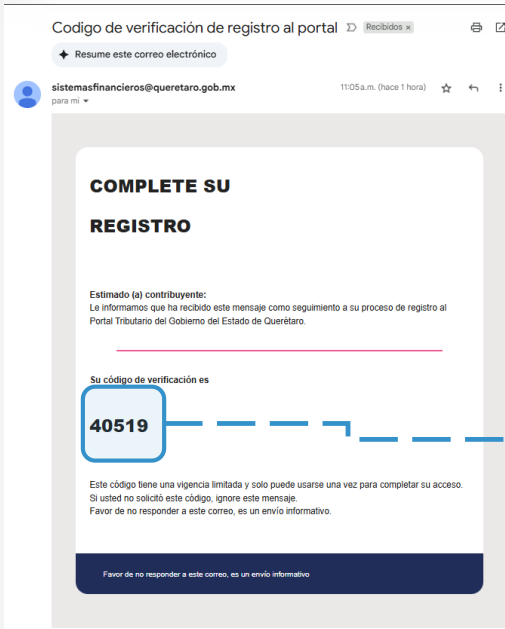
Codigo de verificación de registro al portal Recibidos ×

Resume este correo electrónico

sistemasfinancieros@queretaro.gob.mx
para mí

11:05 a.m. (hace 1 hora)

COMPLETE SU REGISTRO

Estimado (a) contribuyente:
Le informamos que ha recibido este mensaje como seguimiento a su proceso de registro al Portal Tributario del Gobierno del Estado de Querétaro.

Su código de verificación es

40519

Este código tiene una vigencia limitada y solo puede usarse una vez para completar su acceso.
Si usted no solicitó este código, ignore este mensaje.
Favor de no responder a este correo, es un envío informativo.

Favor de no responder a este correo, es un envío informativo